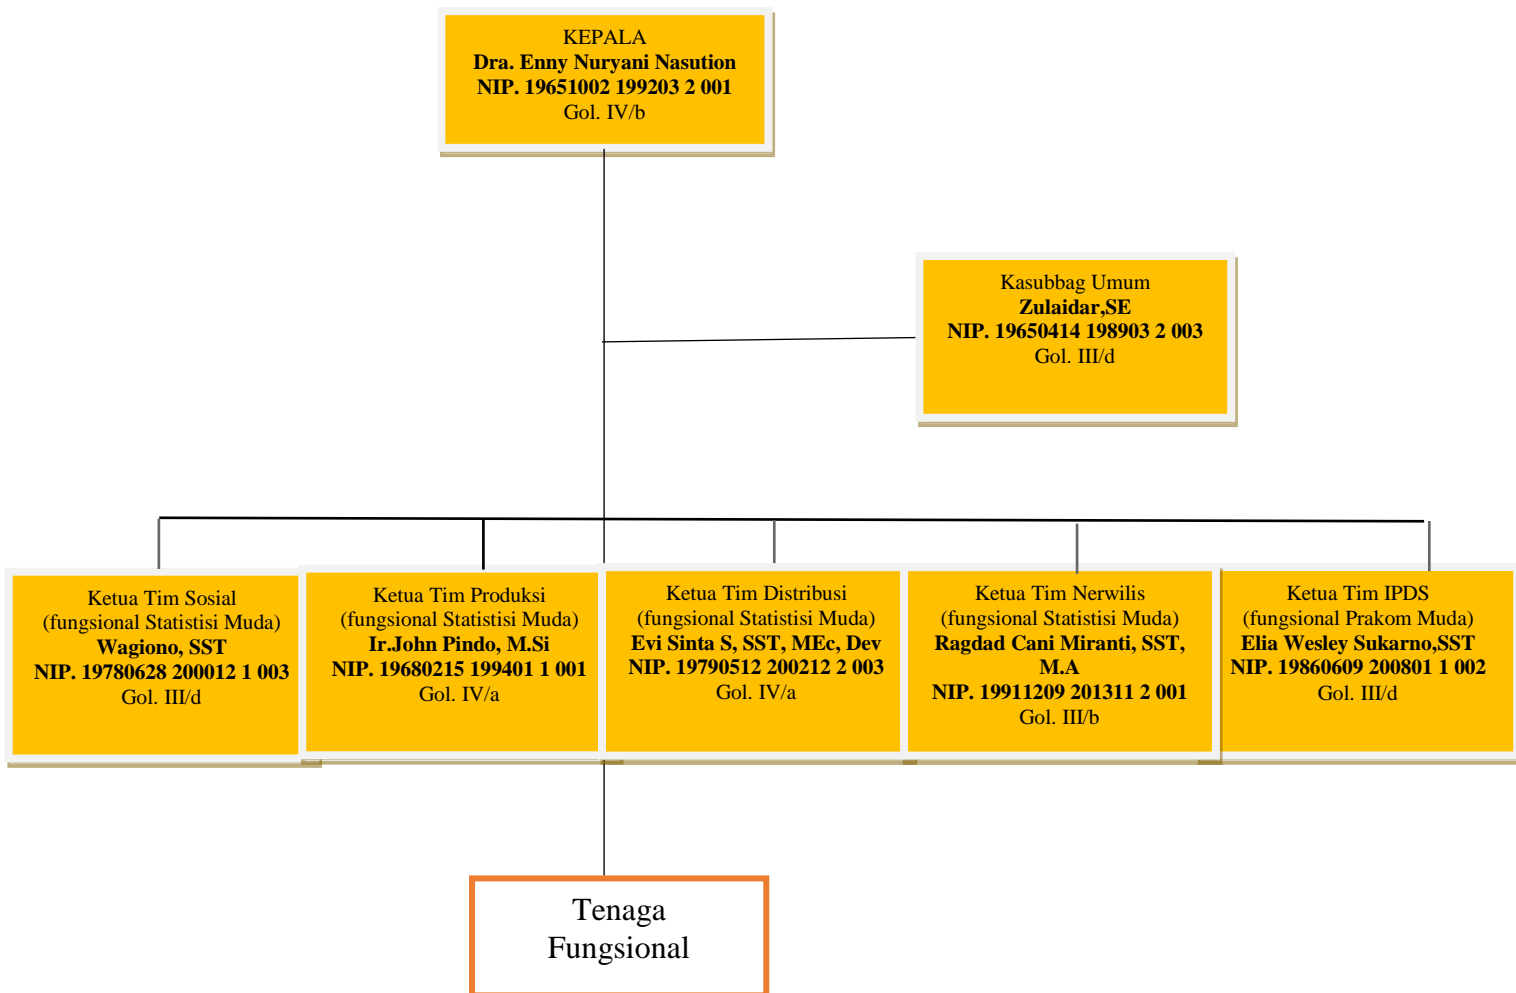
KEPALA
Dra. Enny Nuryani Nasution
NIP. 19651002 199203 2 001
Gol. IV/b

Kasubbag Umum
Zulaidar,SE
NIP. 19650414 198903 2 003
Gol. III/d

Ketua Tim Sosial
(fungsional Statistisi Muda)
Wagiono, SST
NIP. 19780628 200012 1 003
Gol. III/d

Ketua Tim Produksi
(fungsional Statistisi Muda)
Ir.John Pindo, M.Si
NIP. 19680215 199401 1 001
Gol. IV/a

Ketua Tim Distribusi
(fungsional Statistisi Muda)
Evi Sinta S, SST, MEc, Dev
NIP. 19790512 200212 2 003
Gol. IV/a

Ketua Tim Nerwilis
(fungsional Statistisi Muda)
Ragdad Cani Miranti, SST, M.A
NIP. 19911209 201311 2 001
Gol. III/b

Ketua Tim IPDS
(fungsional Prakom Muda)
Elia Wesley Sukarno,SST
NIP. 19860609 200801 1 002
Gol. III/d

Tenaga Fungsional